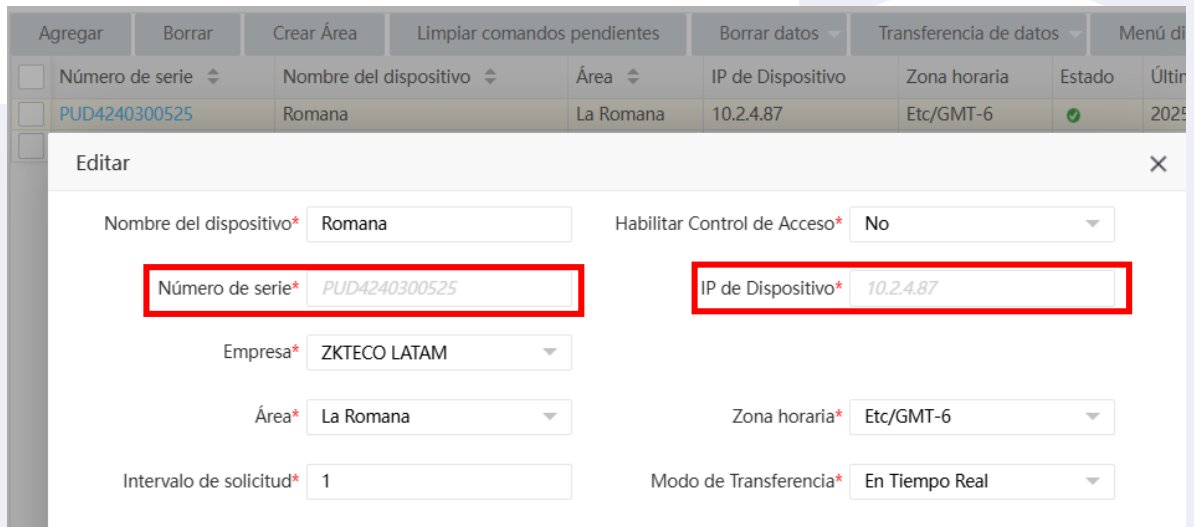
Agregar | Borrar | Crear Área | Limpiar comandos pendientes | Borrar datos | Transferencia de datos | Menú di

| Número de serie | Nombre del dispositivo | Área | IP de Dispositivo | Zona horaria | Estado | Últim |
|---|---|---|---|---|---|---|
| PUD4240300525 | Romana | La Romana | 10.2.4.87 | Etc/GMT-6 | | 2025 |

Editar

Nombre del dispositivo* Romana

Habilitar Control de Acceso* No

Número de serie* PUD4240300525

IP de Dispositivo* 10.2.4.87

Empresa* ZKTECO LATAM

Área* La Romana

Zona horaria* Etc/GMT-6

Intervalo de solicitud* 1

Modo de Transferencia* En Tiempo Real